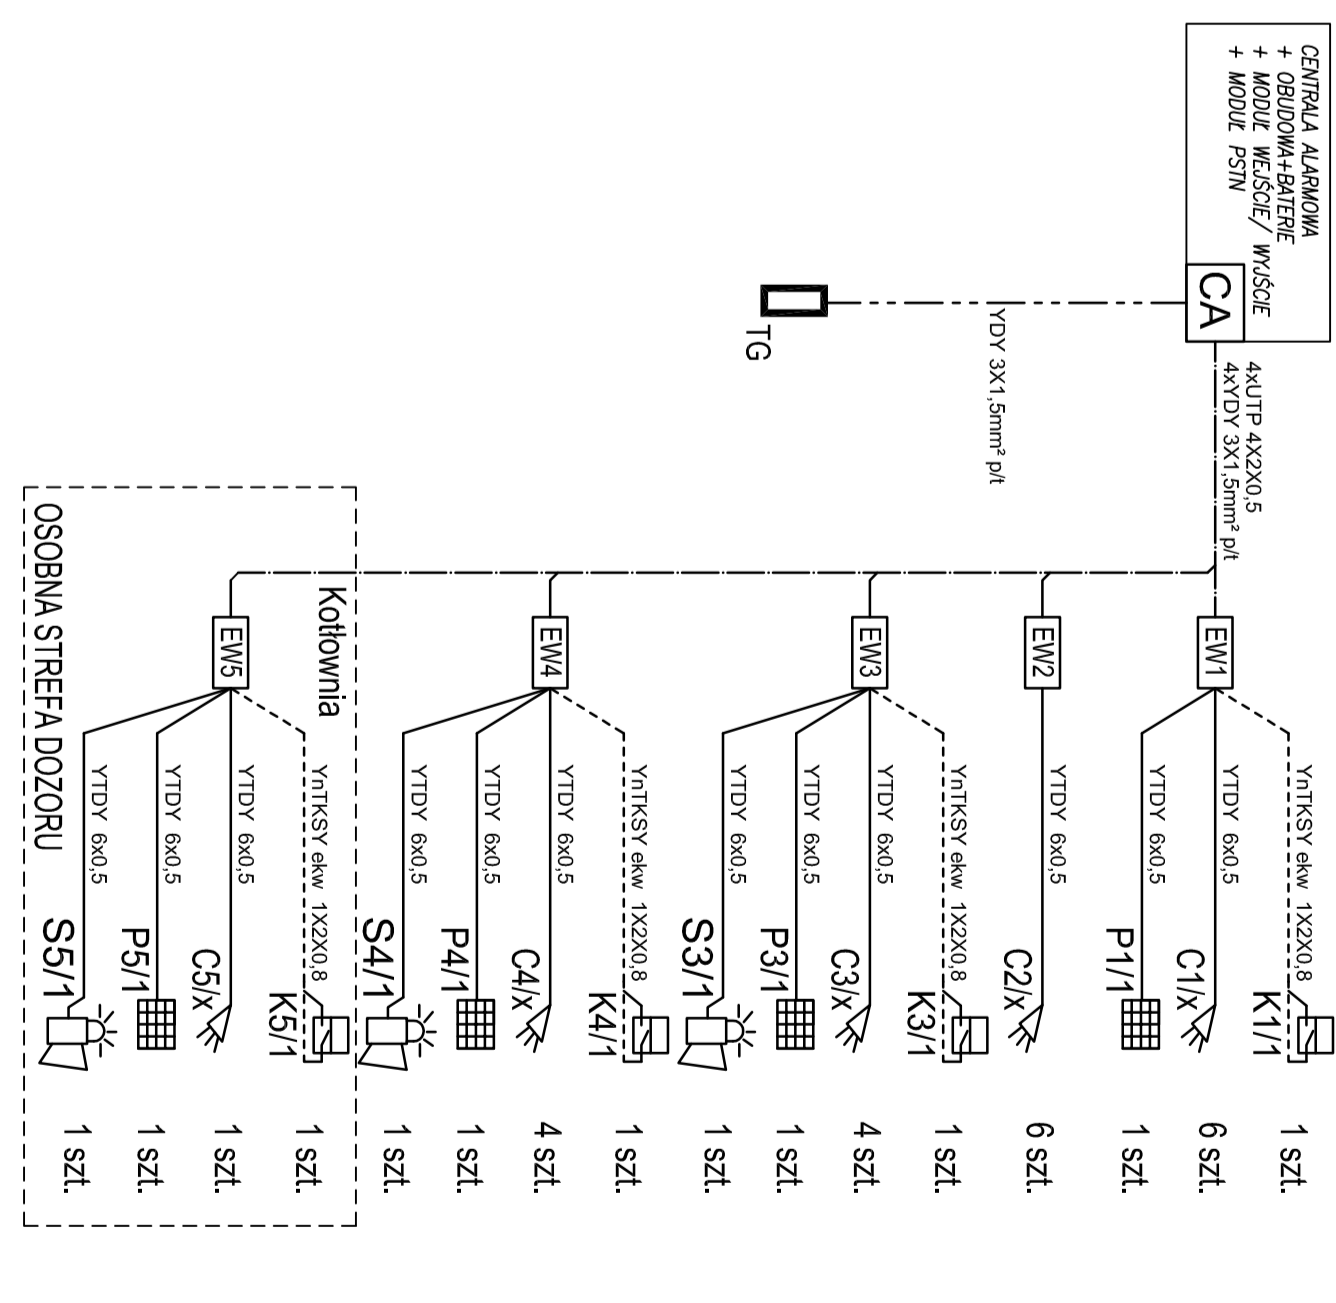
CENTRALA ALARMOWA
+ OBUDOWA+BATERIE
+ MODUŁ WEJŚCIE/ WYJŚCIE
+ MODUŁ PSTN

CA

TG

YDY 3X1,5mm² p/t

4xUTP 4X2X0,5
4xYDY 3X1,5mm² p/t

EW1
YnTKSY ekw 1X2X0,8 K1/1 1 szt.
YTDY 6x0,5 C1/x 6 szt.
YTDY 6x0,5 P1/1 1 szt.

EW2
YTDY 6x0,5 C2/x 6 szt.

EW3
YnTKSY ekw 1X2X0,8 K3/1 1 szt.
YTDY 6x0,5 C3/x 4 szt.
YTDY 6x0,5 P3/1 1 szt.
YTDY 6x0,5 S3/1 1 szt.

EW4
YnTKSY ekw 1X2X0,8 K4/1 1 szt.
YTDY 6x0,5 C4/x 4 szt.
YTDY 6x0,5 P4/1 1 szt.
YTDY 6x0,5 S4/1 1 szt.

Kotłownia
EW5
YnTKSY ekw 1X2X0,8 K5/1 1 szt.
YTDY 6x0,5 C5/x 1 szt.
YTDY 6x0,5 P5/1 1 szt.
YTDY 6x0,5 S5/1 1 szt.

OSOBNA STREFA DOZORU